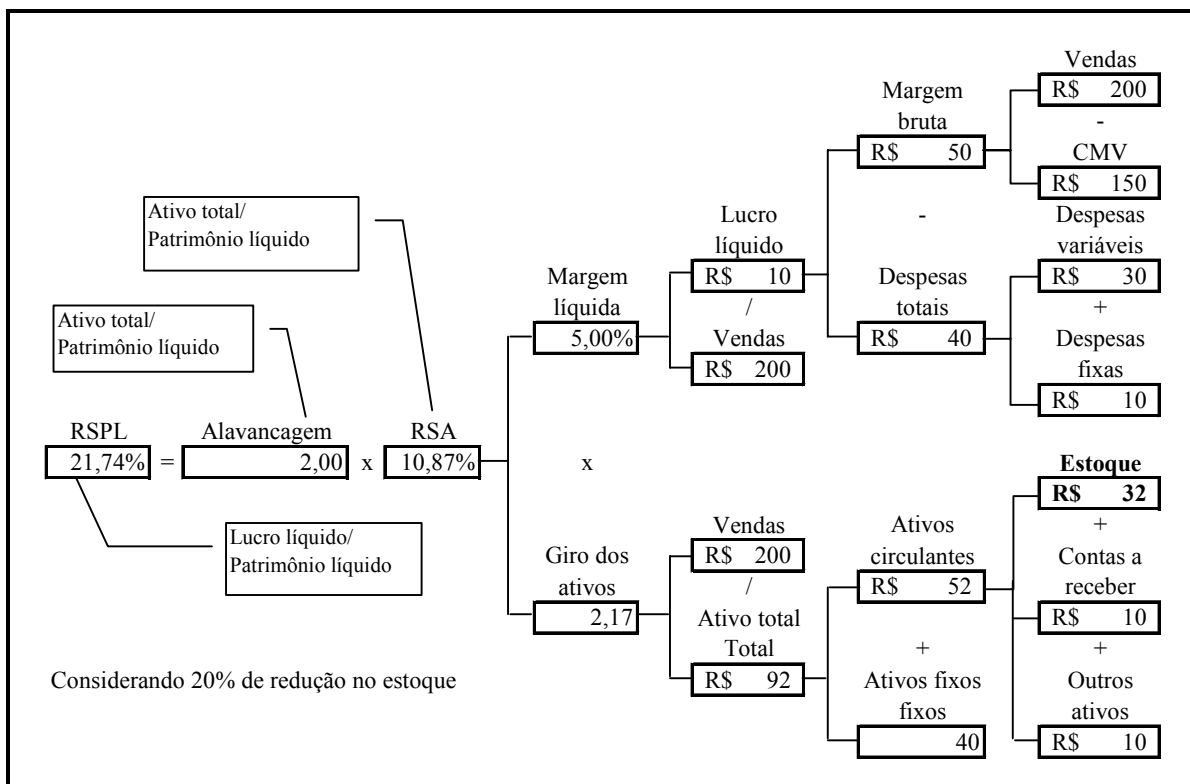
Ativo total/
Patrimônio líquido

Ativo total/
Patrimônio líquido

RSPL
21,74% = Alavancagem 2,00 x RSA 10,87%

Lucro líquido/
Patrimônio líquido

Margem líquida
5,00%

x

Giro dos ativos
2,17

Lucro líquido
R$ 10
/
Vendas
R$ 200

Vendas
R$ 200
/
Ativo total Total
R$ 92

Margem bruta
R$ 50
-
Despesas totais
R$ 40

Ativos circulantes
R$ 52
+
Ativos fixos fixos
40

Vendas
R$ 200
-
CMV
R$ 150

Despesas variáveis
R$ 30
+
Despesas fixas
R$ 10

**Estoque**
**R$ 32**
+
Contas a receber
R$ 10
+
Outros ativos
R$ 10

Considerando 20% de redução no estoque